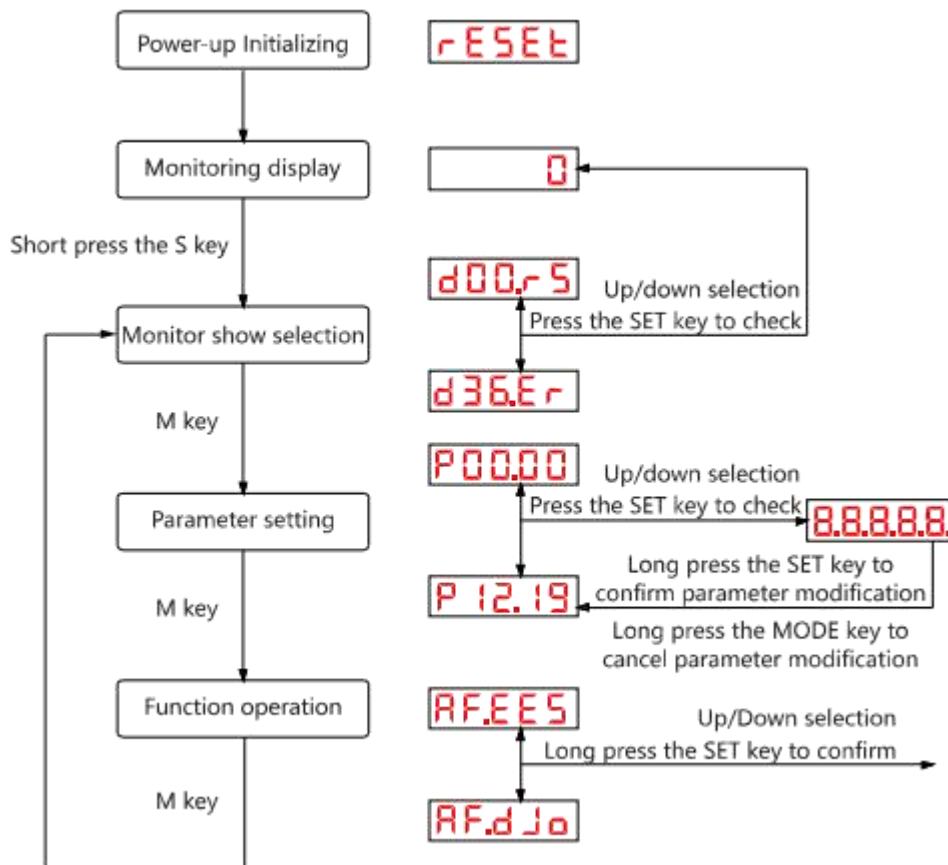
Power-up Initializing

rESEt

Monitoring display

0

Short press the S key

d00.rS

Up/down selection

Press the SET key to check

Monitor show selection

d36.Er

M key

P00.00

Up/down selection

Press the SET key to check

8.8.8.8.8.

Parameter setting

Long press the SET key to confirm parameter modification

M key

P 12.19

Long press the MODE key to cancel parameter modification

Function operation

AF.EES

Up/Down selection

Long press the SET key to confirm

M key

AF.dJo